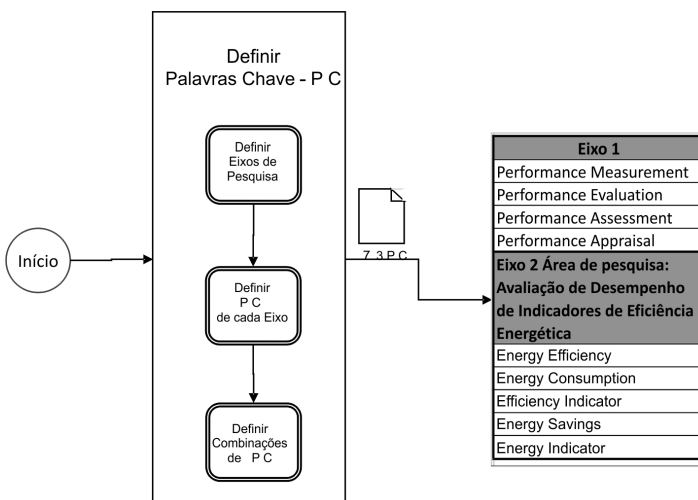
Definir
Palavras Chave - P C

Definir
Eixos de
Pesquisa

Definir
P C
de cada Eixo

Definir
Combinações
de P C

Início

7 3 P C

| Eixo 1 |
|---|
| Performance Measurement |
| Performance Evaluation |
| Performance Assessment |
| Performance Appraisal |
| Eixo 2 Área de pesquisa: Avaliação de Desempenho de Indicadores de Eficiência Energética |
| Energy Efficiency |
| Energy Consumption |
| Efficiency Indicator |
| Energy Savings |
| Energy Indicator |